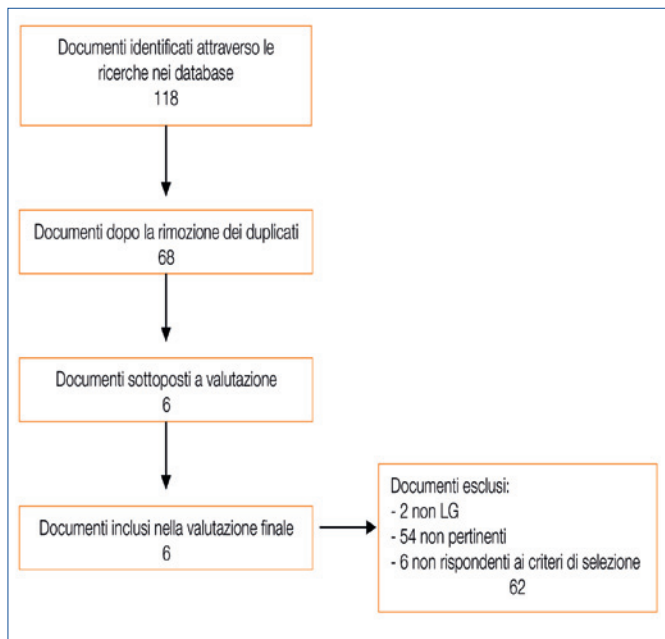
Documenti identificati attraverso le ricerche nei database
118

Documenti dopo la rimozione dei duplicati
68

Documenti sottoposti a valutazione
6

Documenti inclusi nella valutazione finale
6

Documenti esclusi:
- 2 non LG
- 54 non pertinenti
- 6 non rispondenti ai criteri di selezione
62